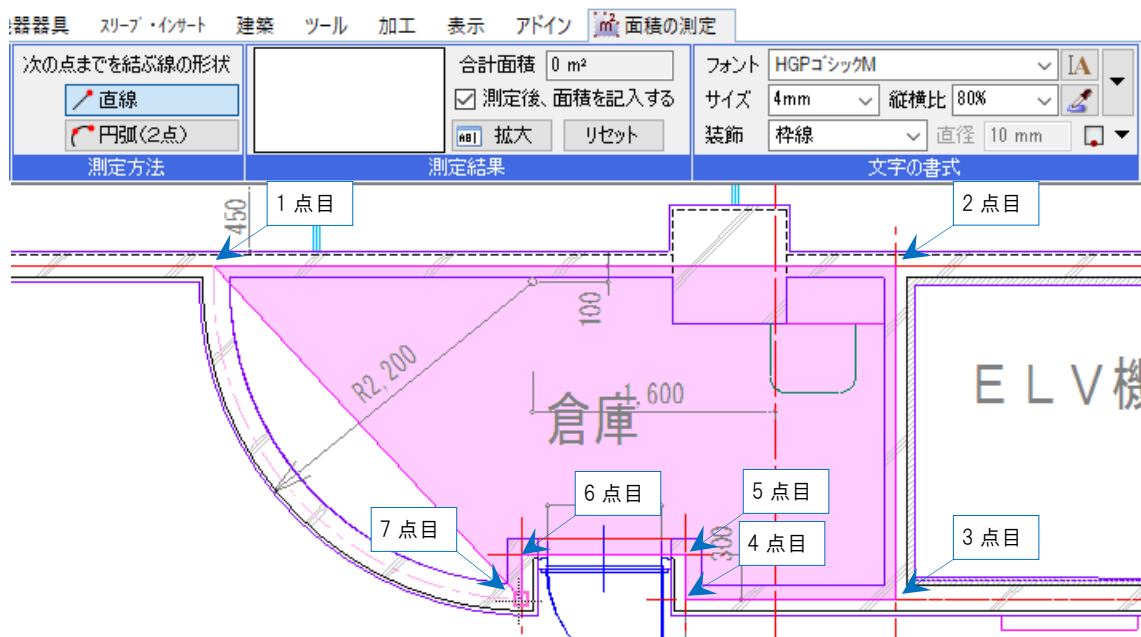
器器具 スリーブ・インサート 建築 ツール 加工 表示 アドイン 面積の測定

次の点までを結ぶ線の形状
直線
円弧(2点)
測定方法

合計面積 0 m²
☑ 測定後、面積を記入する
拡大 リセット
測定結果

フォント HGPゴシックM
サイズ 4mm 縦横比 80%
装飾 枠線 直径 10 mm
文字の書式

450
1 点目
2 点目
100
R2, 200
1, 600
倉庫
ＥＬＶ機
6 点目
5 点目
7 点目
300
4 点目
3 点目